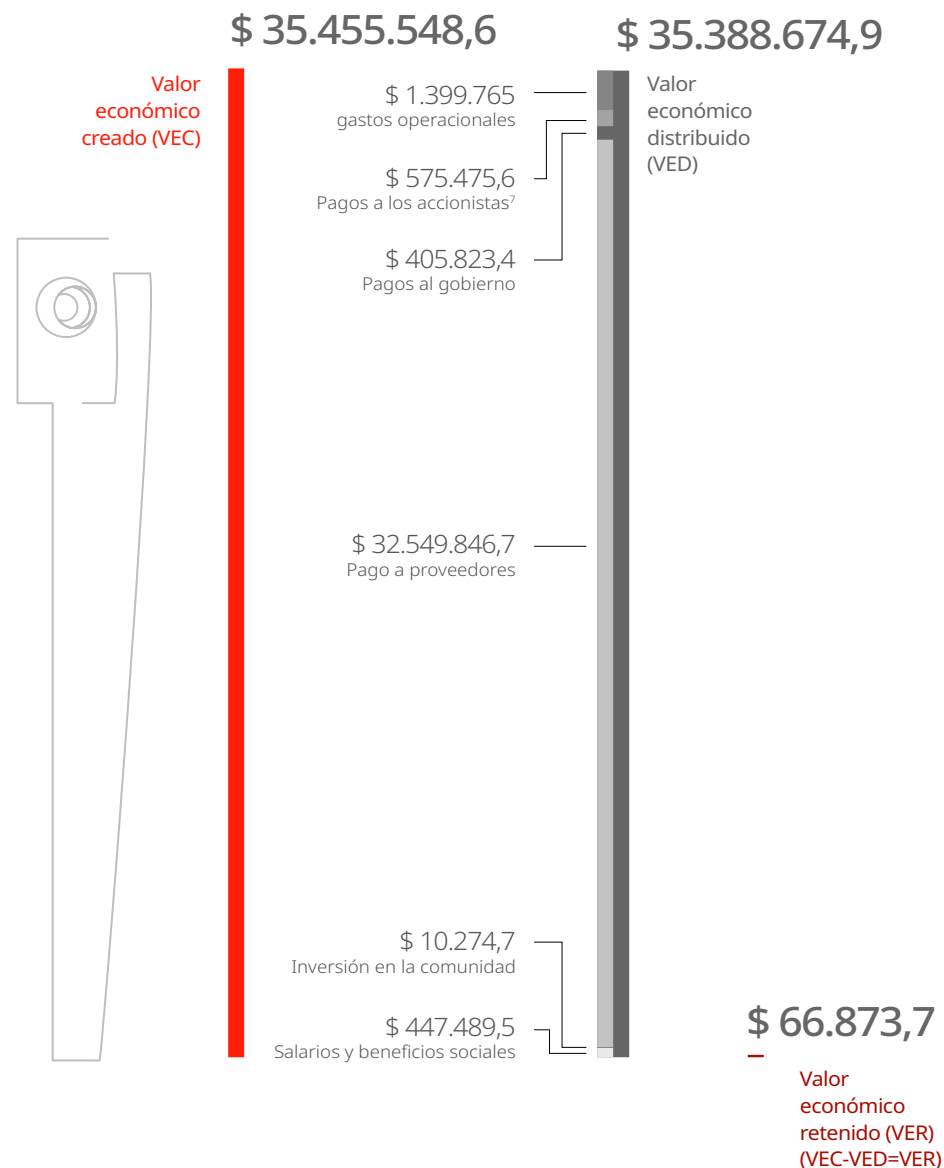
$ 35.455.548,6

Valor económico creado (VEC)

$ 35.388.674,9

Valor económico distribuido (VED)

$ 1.399.765
gastos operacionales

$ 575.475,6
Pagos a los accionistas$^7$

$ 405.823,4
Pagos al gobierno

$ 32.549.846,7
Pago a proveedores

$ 10.274,7
Inversión en la comunidad

$ 447.489,5
Salarios y beneficios sociales

$ 66.873,7

Valor económico retenido (VER) (VEC-VED=VER)